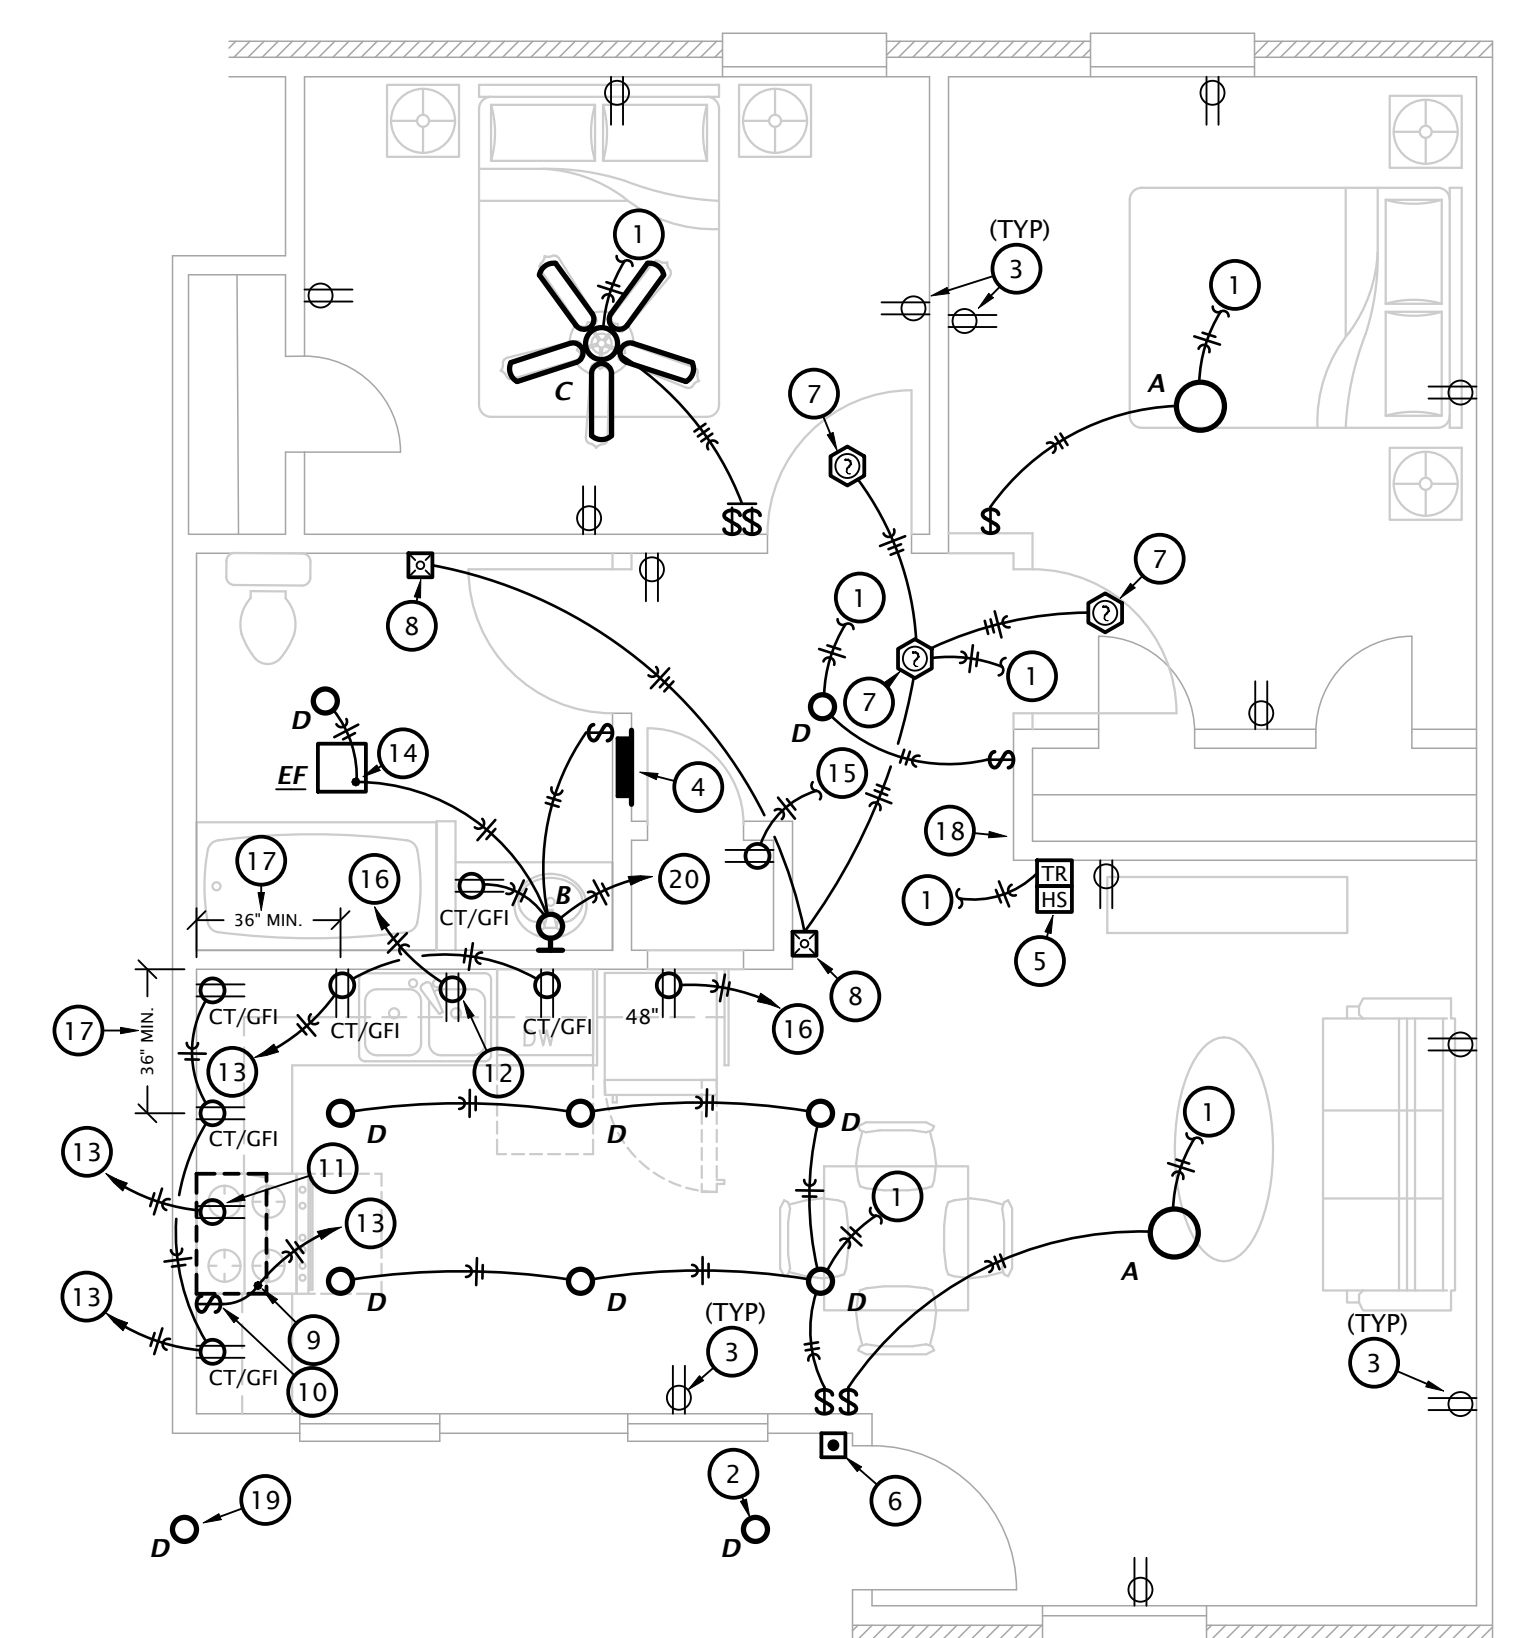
1
(TYP)
3
1
C
A
7
$$
$
7
8
1
1
7
D
D
EF
14
$
4
$
15
18
17
16
B
20
TR
HS
1
36" MIN.
CT/GFI
5
8
CT/GFI
CT/GFI
CT/GFI
48"
16
17
36" MIN.
13
12
CT/GFI
D
D
D
13
11
1
1
13
13
D
D
D
A
9
(TYP)
3
(TYP)
3
CT/GFI
10
$$
2
6
19
D
D